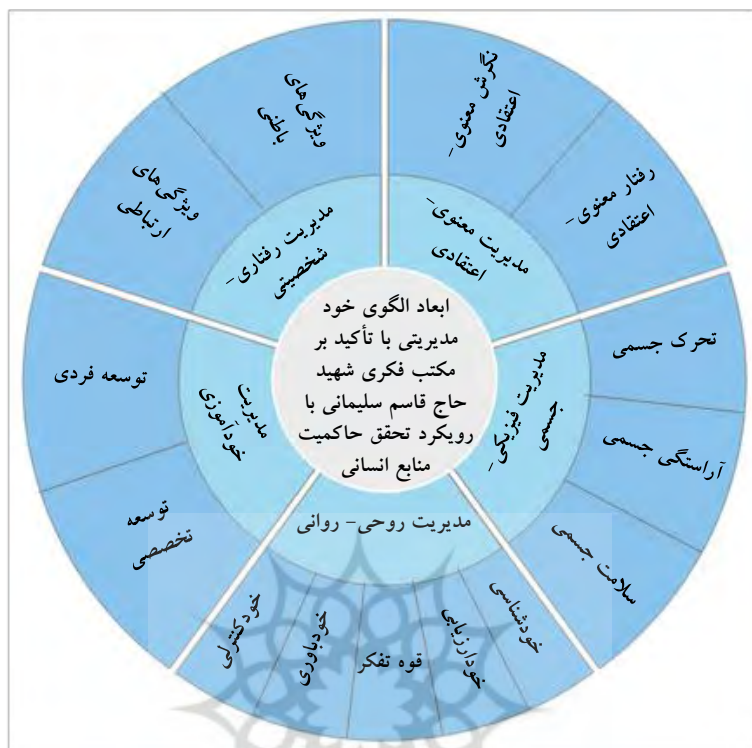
ابعاد الگوی خود مدیریتی با تأکید بر مکتب فکری شهید حاج قاسم سلیمانی با رویکرد تحقق حاکمیت منابع انسانی

مدیریت رفتاری- شخصیتی
ویژگی های باطنی
ویژگی های ارتباطی

مدیریت معنوی- اعتقادی
نگرش معنوی- اعتقادی
رفتار معنوی- اعتقادی

مدیریت فیزیکی- جسمی
تحرک جسمی
آراستگی جسمی
سلامت جسمی

مدیریت روحی- روانی
خودشناسی
خودارزیابی
قوه تفکر
خودباوری
خودکنترلی

مدیریت خودآموزی
توسعه فردی
توسعه تخصصی